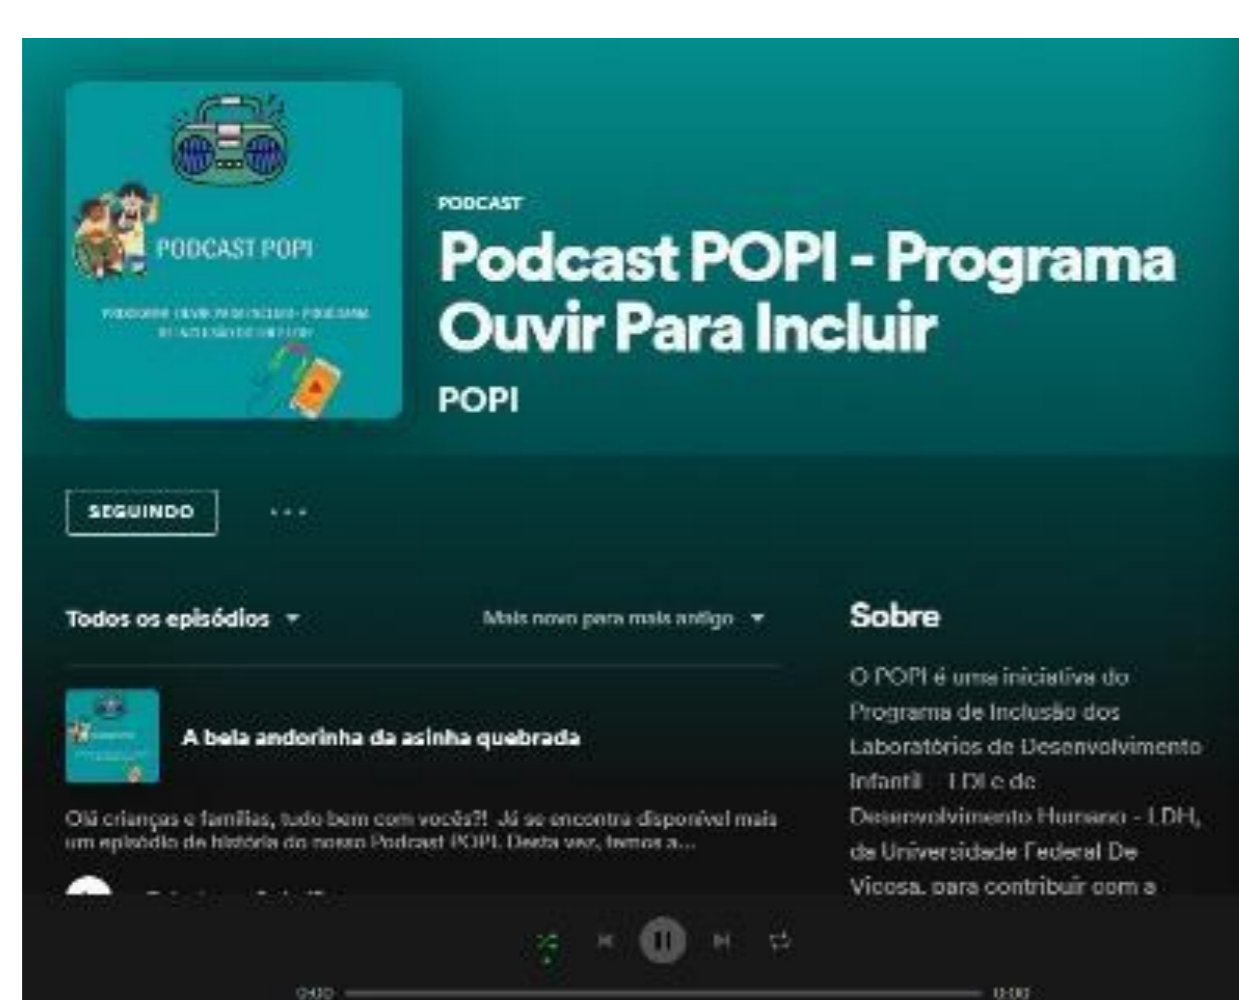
PODCAST POPI

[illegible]

PODCAST

Podcast POPI - Programa Ouvir Para Incluir

POPI

SEGUINDO

...

Todos os episódios

Mais novo para mais antigo

A bela andorinha da asinha quebrada

Olá crianças e famílias, tudo bem com vocês?! Já se encontra disponível mais um episódio de história do nosso Podcast POPI. Desta vez, temos a...

Sobre

O POPI é uma iniciativa do Programa de Inclusão dos Laboratórios de Desenvolvimento Infantil - LDI e de Desenvolvimento Humano - LDH, da Universidade Federal De Viçosa, para contribuir com a

0:00

0:00